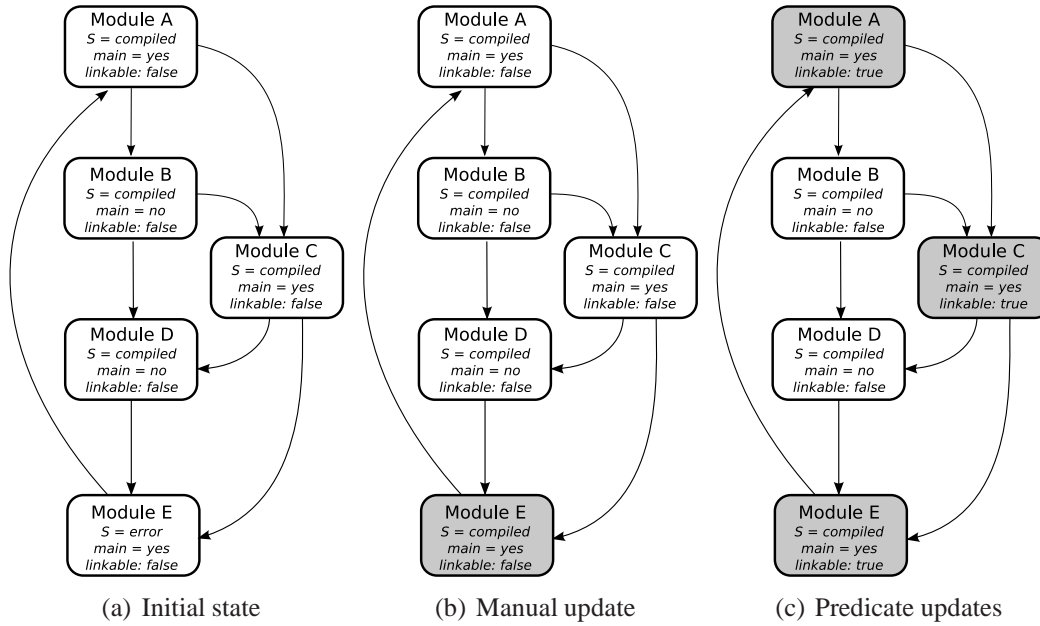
Module A
S = compiled
main = yes
linkable: false

Module B
S = compiled
main = no
linkable: false

Module C
S = compiled
main = yes
linkable: false

Module D
S = compiled
main = no
linkable: false

Module E
S = error
main = yes
linkable: false

(a) Initial state

Module A
S = compiled
main = yes
linkable: false

Module B
S = compiled
main = no
linkable: false

Module C
S = compiled
main = yes
linkable: false

Module D
S = compiled
main = no
linkable: false

Module E
S = compiled
main = yes
linkable: false

(b) Manual update

Module A
S = compiled
main = yes
linkable: true

Module B
S = compiled
main = no
linkable: false

Module C
S = compiled
main = yes
linkable: true

Module D
S = compiled
main = no
linkable: false

Module E
S = compiled
main = yes
linkable: true

(c) Predicate updates